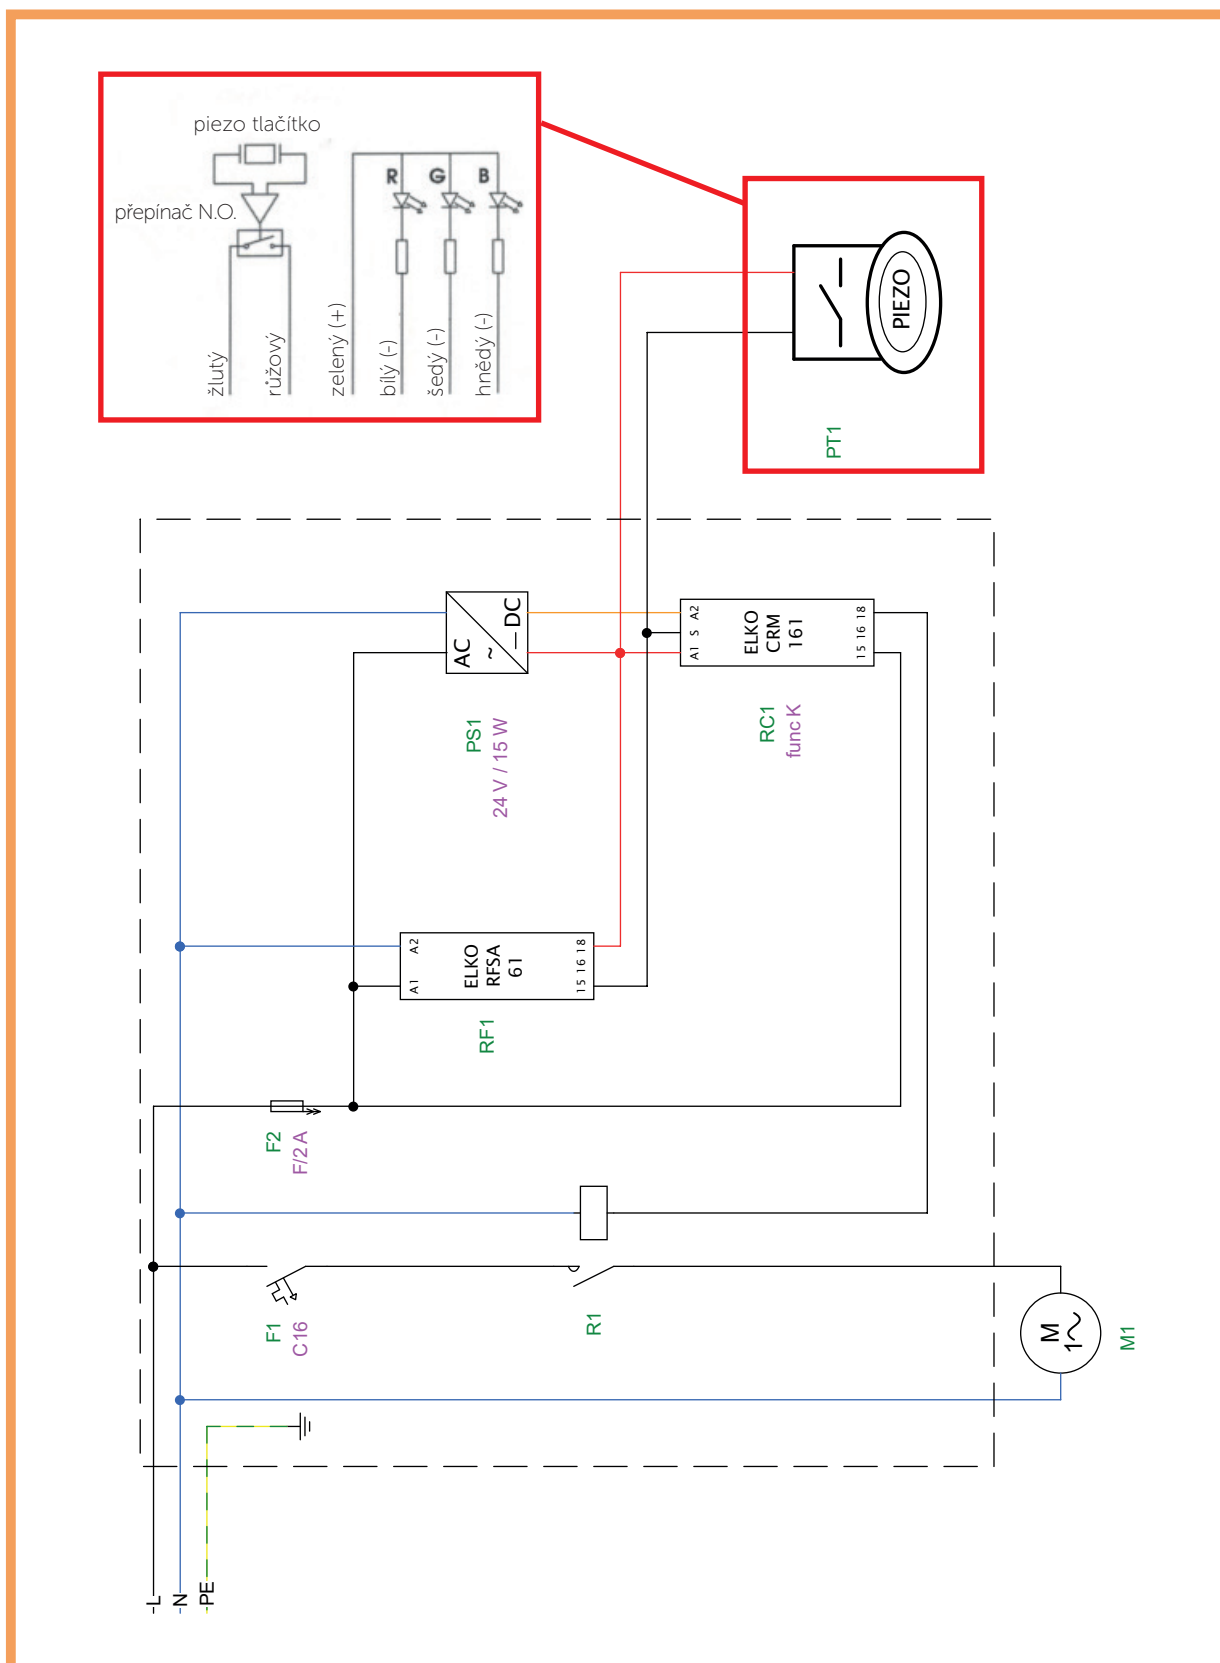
piezo tlačítko
přepínač N.O.
R G B
žlutý
růžový
zelený (+)
bílý (-)
šedý (-)
hnědý (-)

PIEZO
PT1

AC ~ — DC
PS1
24 V / 15 W

A1 S A2
ELKO CRM 161
15 16 18
RC1
func K

A2 A1
ELKO RFSA 61
15 16 18
RF1

F2
F/2 A

F1
C16

R1

M 1~
M1

-L
-N
-PE